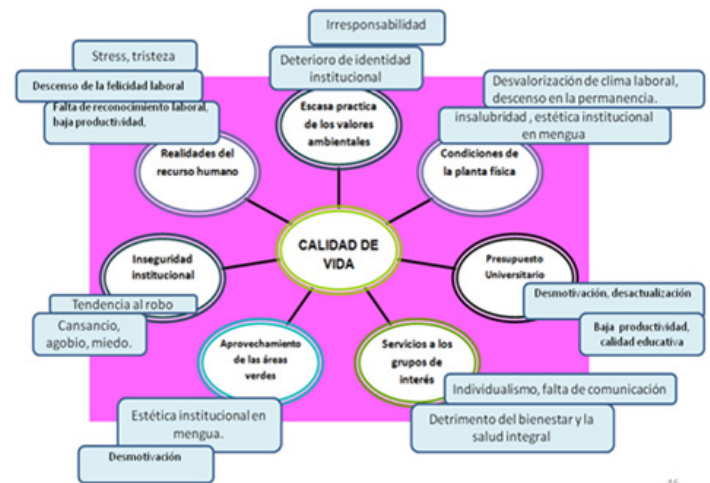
Irresponsabilidad

Deterioro de identidad institucional

Escasa practica de los valores ambientales

Stress, tristeza

Descenso de la felicidad laboral

Falta de reconocimiento laboral, baja productividad,

Realidades del recurso humano

Desvalorización de clima laboral, descenso en la permanencia.

insalubridad , estética institucional en mengua

Condiciones de la planta física

CALIDAD DE VIDA

Inseguridad institucional

Tendencia al robo

Cansancio, agobio, miedo.

Presupuesto Universitario

Desmotivación, desactualización

Baja productividad, calidad educativa

Aprovechamiento de las áreas verdes

Servicios a los grupos de interés

Individualismo, falta de comunicación

Detrimento del bienestar y la salud integral

Estética institucional en mengua.

Desmotivación